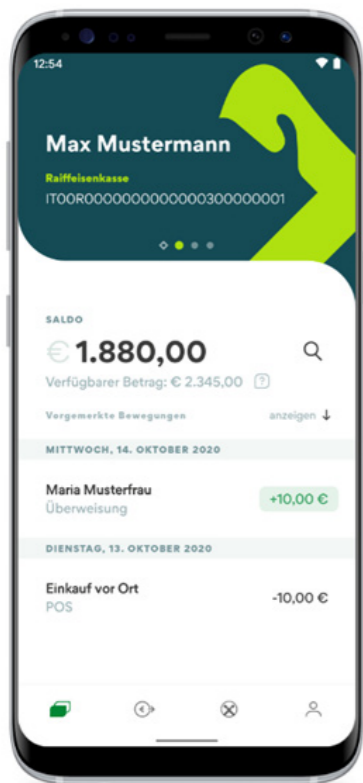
12:54

Max Mustermann

Raiffeisenkasse

IT00R0000000000000300000001

SALDO

€ 1.880,00

Verfügbarer Betrag: € 2.345,00 ?

Vorgemerkte Bewegungen

anzeigen ↓

MITTWOCH, 14. OKTOBER 2020

Maria Musterfrau

Überweisung

+10,00 €

DIENSTAG, 13. OKTOBER 2020

Einkauf vor Ort

POS

-10,00 €